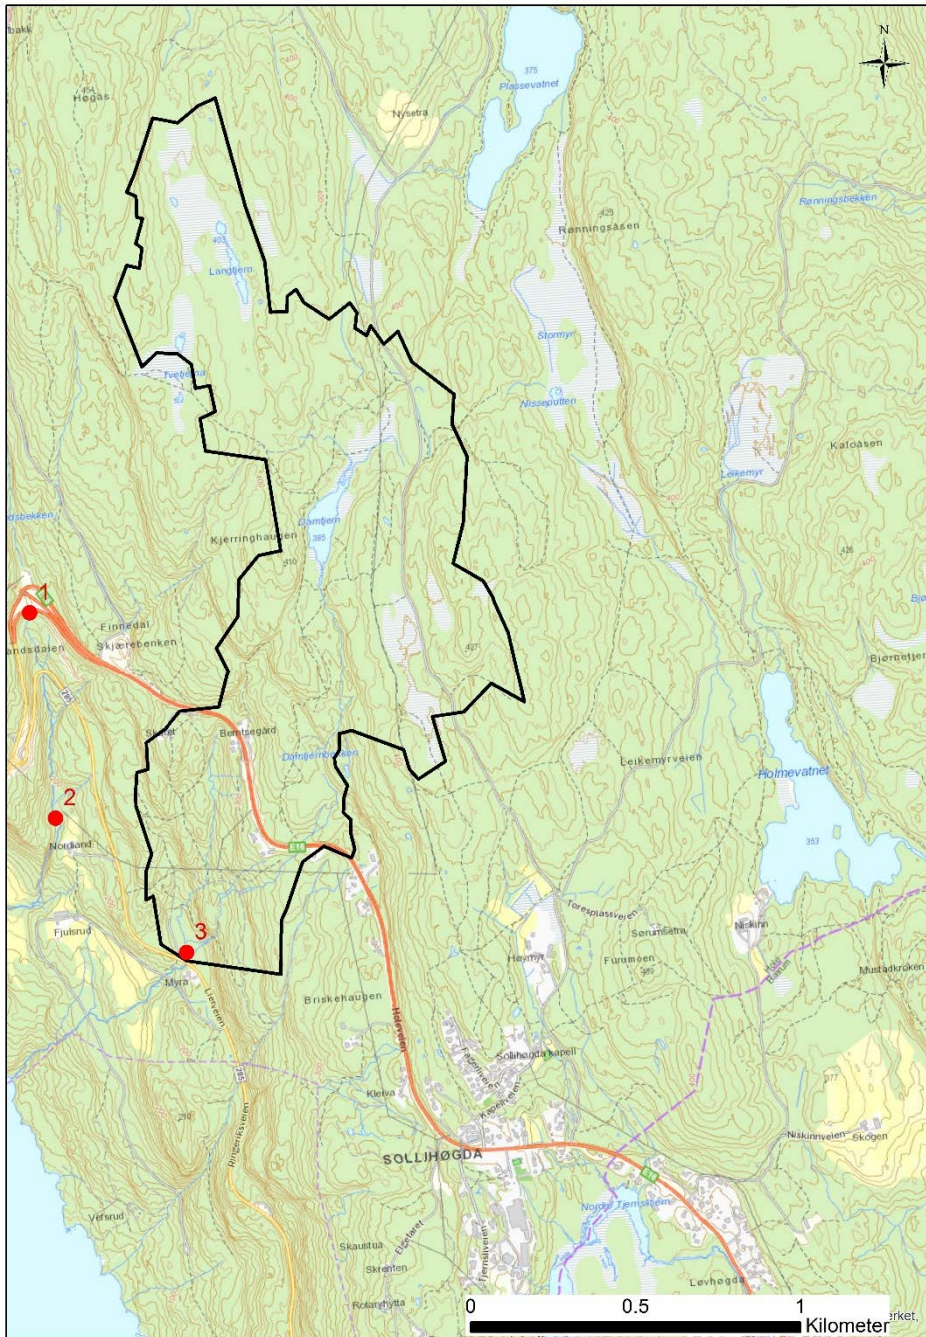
N

bakk
454
Høgås
Nysetra
375
Plassevatnet
Rønningsbekken
425
Rønningsåsen
403
Langtjern
Stormyr
Tveitjerna
Nisseputten
Leikemyr
Kaloåsen
Damtjern
385
Kjerringhaugen
410
426
1
Finnedal
Skjærebenken
andsdalen
427
Bjørnetjern
Skaret
Berntsegard
Damtjernbekken
Leikemyrveien
Holmevatnet
2
Nordland
353
Fjulsrud
3
Myra
Torespiassveien
Sørumsetra
Niskinn
Høymyr
Furumoen
Mustadkroken
Briskehaugen
Hørveien
Sollihøgda kapell
377
Kleiva
Niskinnveien
Skogen
SOLLIHØGDA
Ringeriksveien
Vefsrud
Nordre Tjernsbekk
Skaustua
Skrenten
Rotøyhytta
Løvhøgda
0
0.5
1
Kilometer